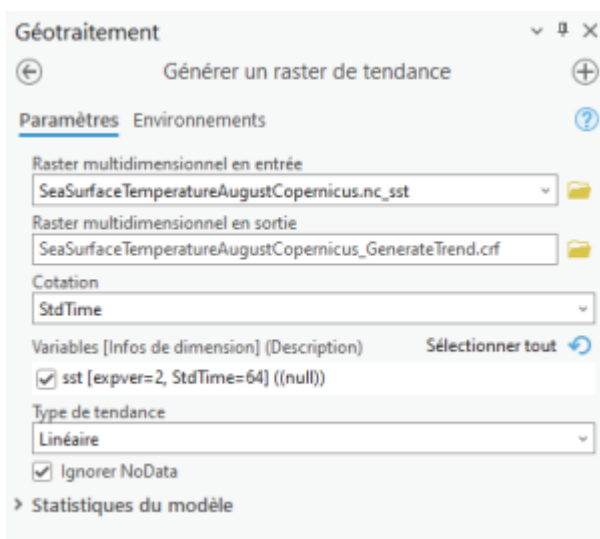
Géotraitement

Générer un raster de tendance

Paramètres Environnements

Raster multidimensionnel en entrée

SeaSurfaceTemperatureAugustCopernicus.nc_sst

Raster multidimensionnel en sortie

SeaSurfaceTemperatureAugustCopernicus_GenerateTrend.crf

Cotation

StdTime

Variables [Infos de dimension] (Description)

Sélectionner tout

sst [expver=2, StdTime=64] ((null))

Type de tendance

Linéaire

Ignorer NoData

Statistiques du modèle